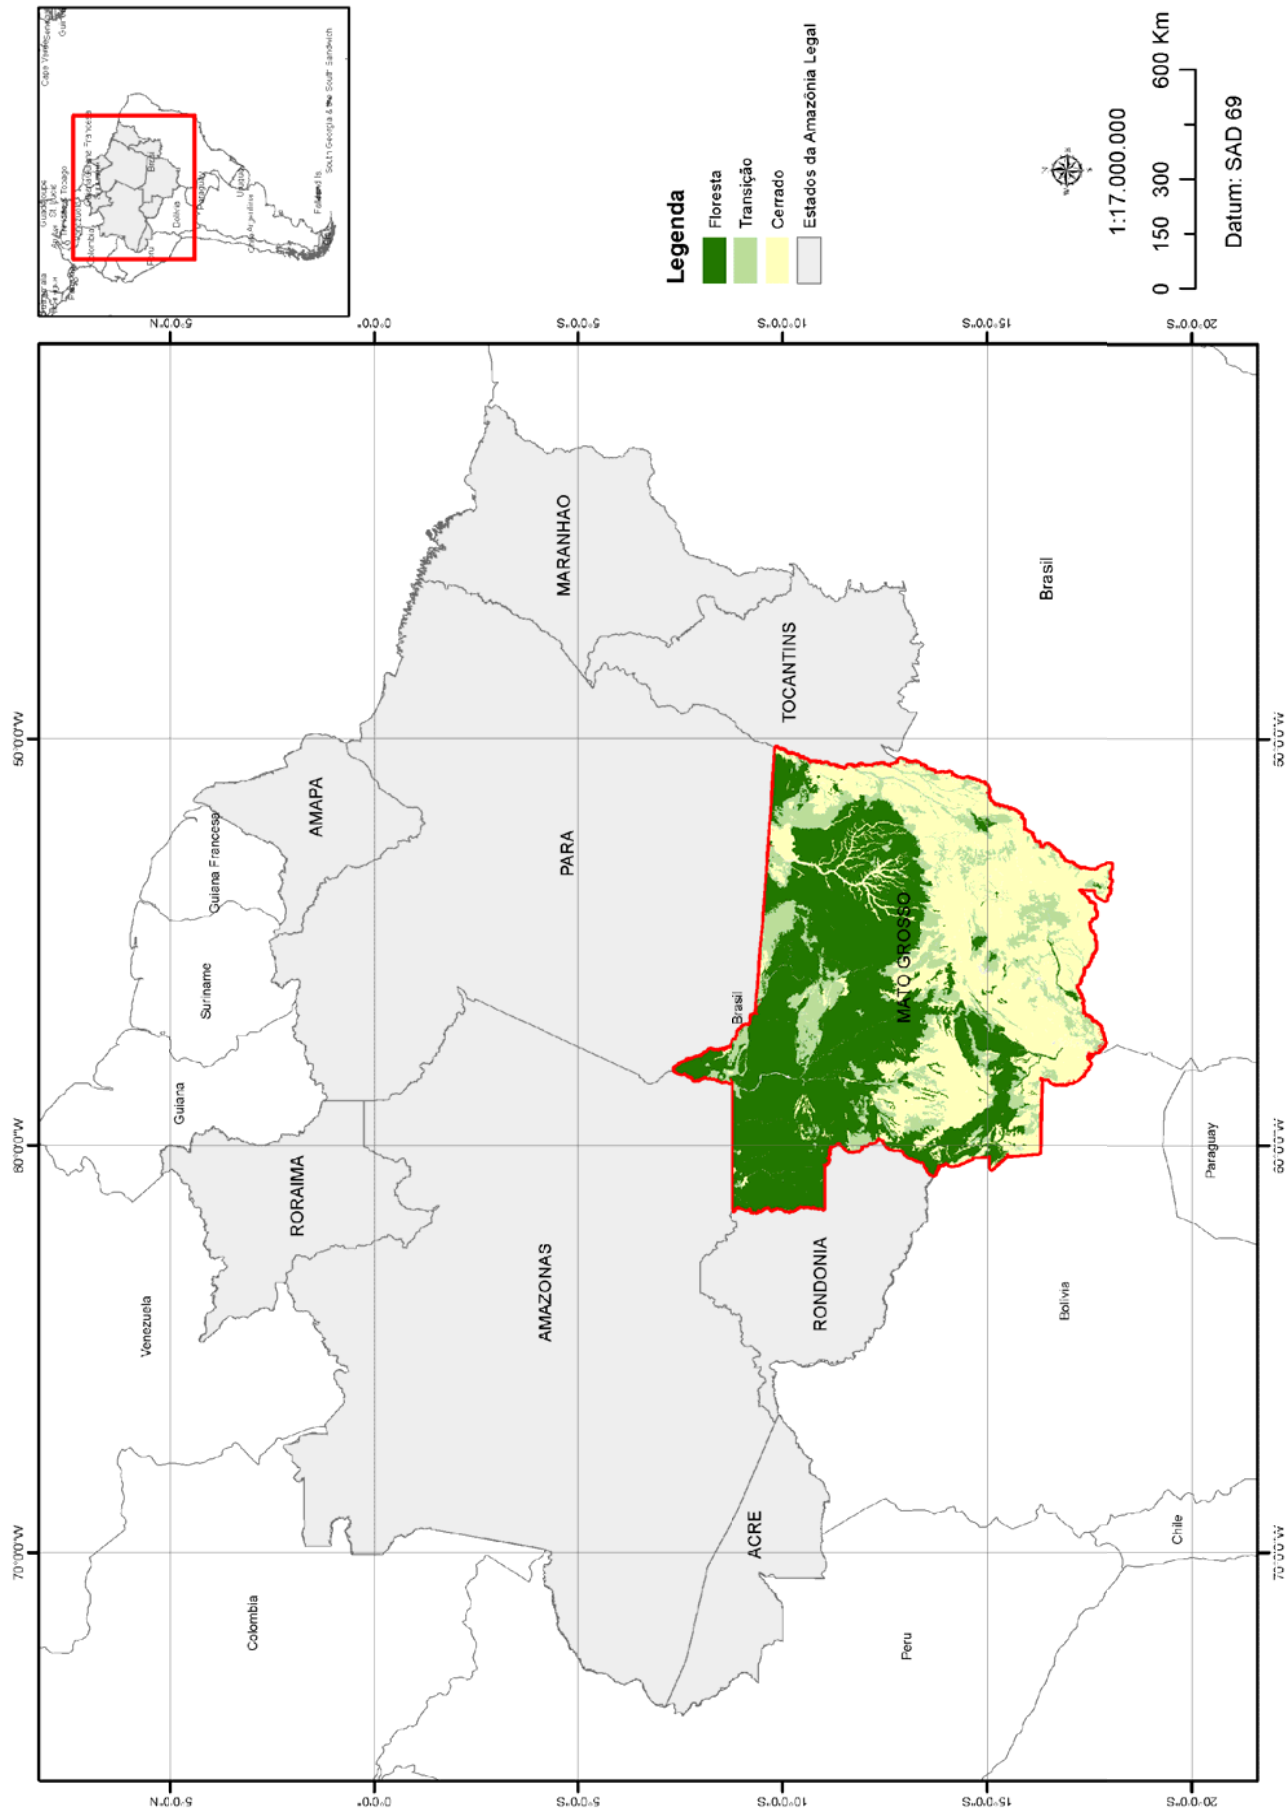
Legenda
Floresta
Transição
Cerrado
Estados da Amazônia Legal

1:17.000.000

0 150 300 600 Km

Datum: SAD 69

5°0'0"N
0°0'0"
5°0'0"S
10°0'0"S
15°0'0"S
20°0'0"S

50°0'0"W
60°0'0"W
70°0'0"W

MARANHAO
TOCANTINS
AMAPA
PARA
Guiana Francesa
Suriname
Guiana
RORAIMA
Brasil
MATO GROSSO
AMAZONAS
RONDONIA
Venezuela
ACRE
Colombia
Peru
Bolivia
Paraguay
Chile
Brasil

Colombia
Peru
Bolivia
Brazil
Paraguay
Uruguay
Falkland Is
South Georgia & the South Sandwich
Cape Verde
French Guiana
Trinidad & Tobago